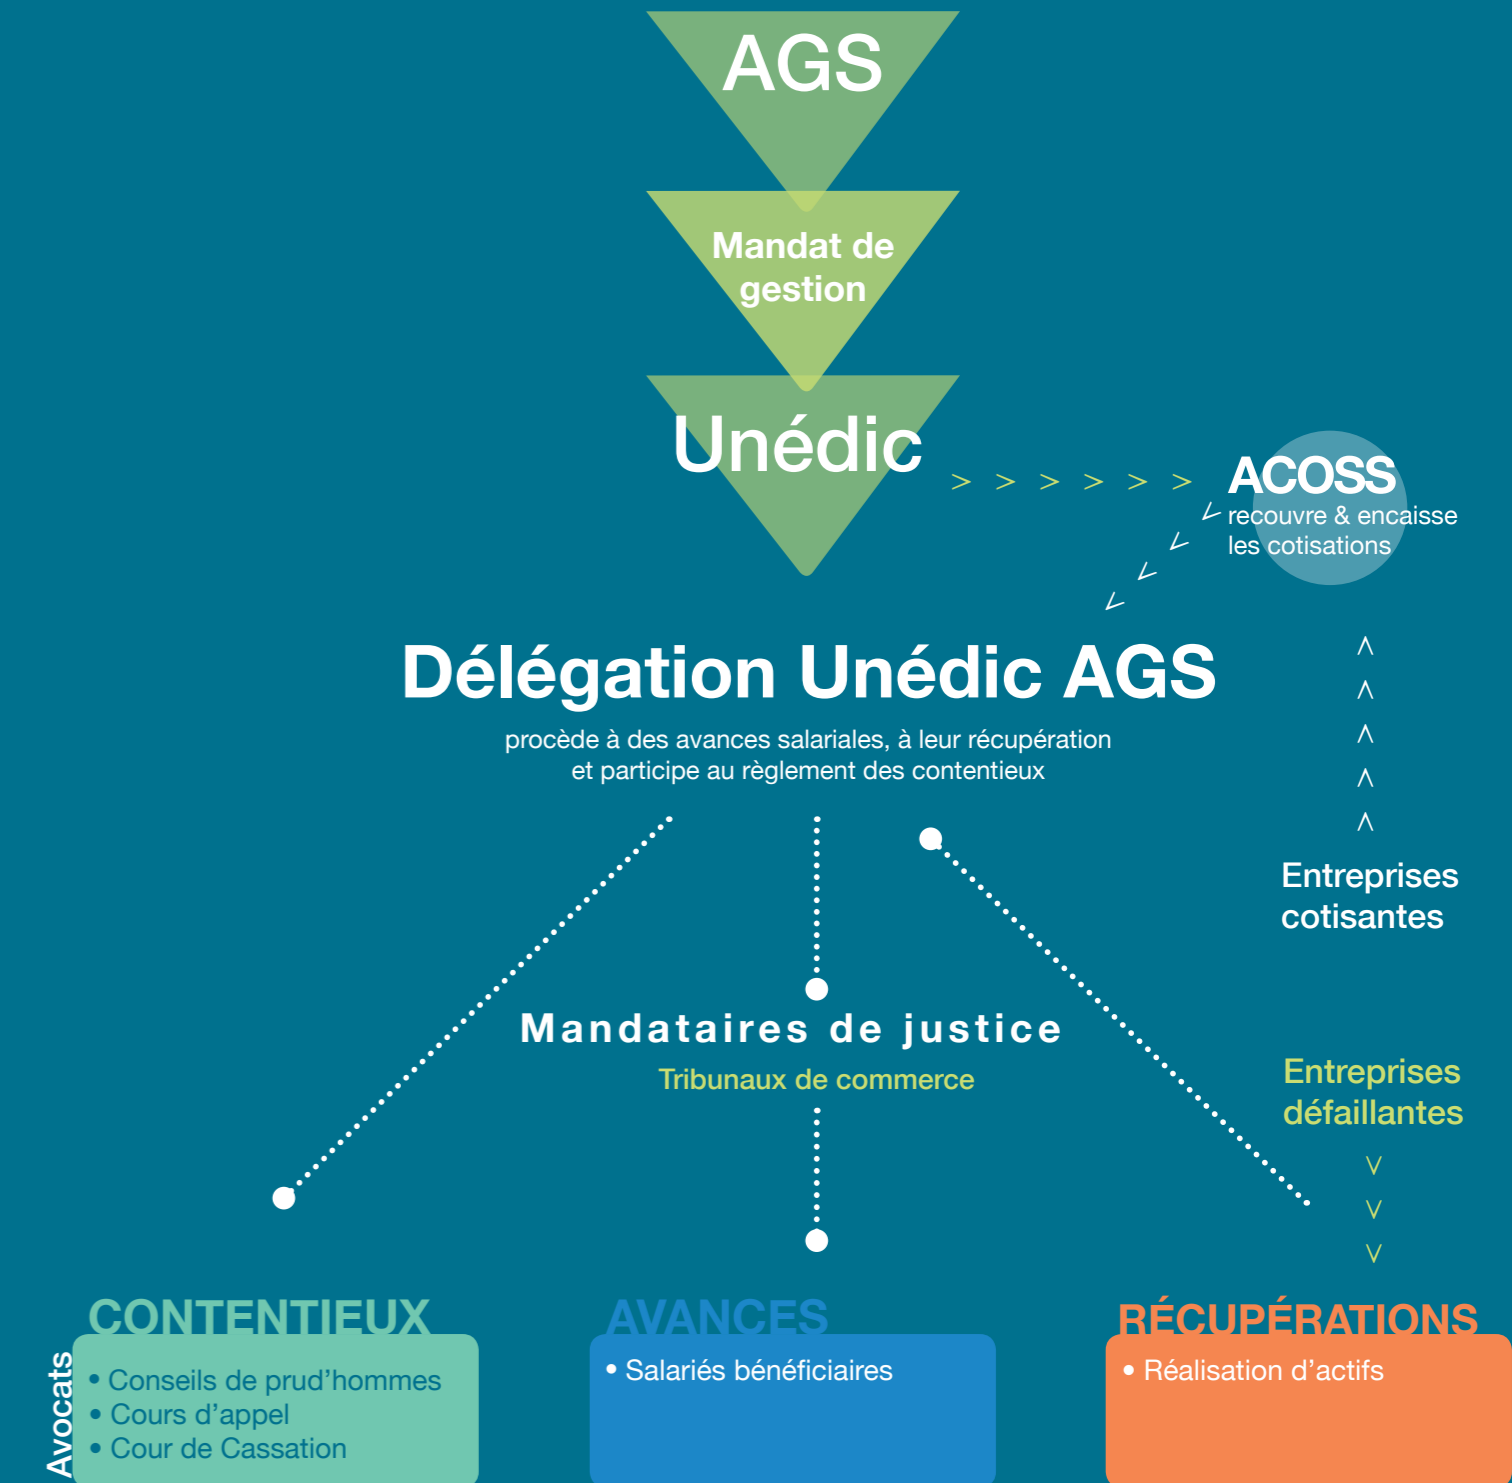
AGS

Mandat de gestion

Unédic

ACOSS
recouvre & encaisse les cotisations

Délégation Unédic AGS
procède à des avances salariales, à leur récupération et participe au règlement des contentieux

Entreprises cotisantes

Mandataires de justice
Tribunaux de commerce

Entreprises défaillantes

CONTENTIEUX
Avocats
• Conseils de prud'hommes
• Cours d'appel
• Cour de Cassation

AVANCES
• Salariés bénéficiaires

RÉCUPÉRATIONS
• Réalisation d'actifs